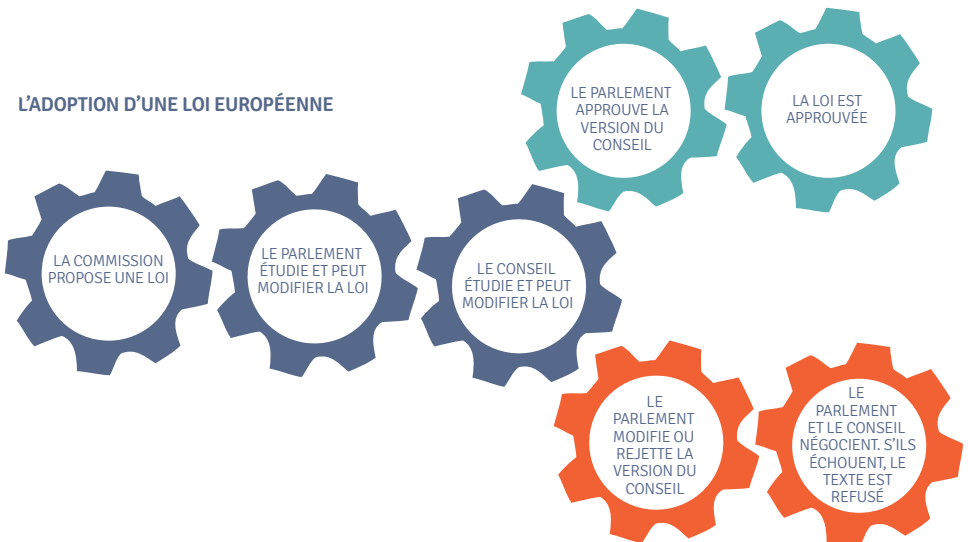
L'ADOPTION D'UNE LOI EUROPÉENNE

LA COMMISSION PROPOSE UNE LOI

LE PARLEMENT ÉTUDIE ET PEUT MODIFIER LA LOI

LE CONSEIL ÉTUDIE ET PEUT MODIFIER LA LOI

LE PARLEMENT APPROUVE LA VERSION DU CONSEIL

LA LOI EST APPROUVÉE

LE PARLEMENT MODIFIE OU REJETTE LA VERSION DU CONSEIL

LE PARLEMENT ET LE CONSEIL NÉGOCIENT. S'ILS ÉCHOUENT, LE TEXTE EST REFUSÉ